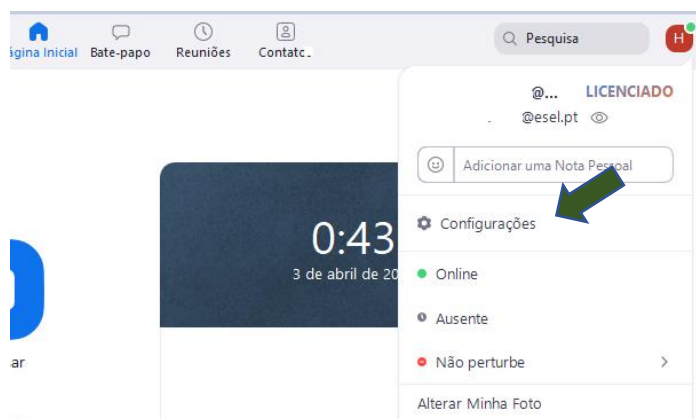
ágina Inicial Bate-papo Reuniões Contatc

Pesquisa

H

@... LICENCIADO

@esel.pt

Adicionar uma Nota Pessoal

Configurações

0:43

3 de abril de 20

Online

Ausente

Não perturbe

ar

Alterar Minha Foto